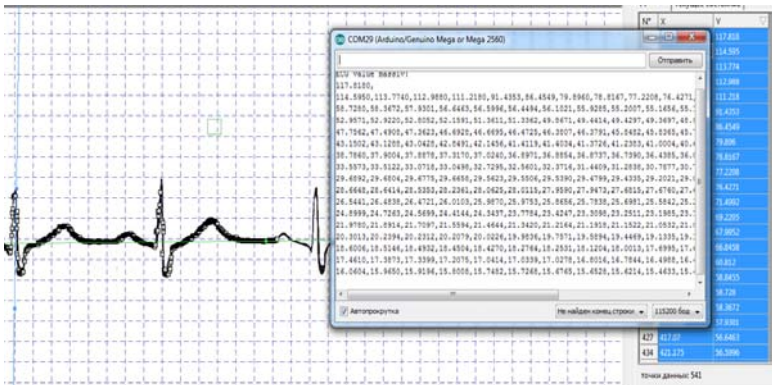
COM29 (Arduino/Genuino Mega or Mega 2560)

Отправить

ECG value massiv:
117.0180,
114.5950,113.7740,112.9880,111.2180,91.4353,86.4549,79.8960,78.8167,77.2208,76.4271,
58.7280,55.5672,57.9301,56.4463,56.5996,56.4494,56.1021,55.9285,55.2007,55.1656,55.
52.9571,52.9220,52.0052,52.1591,51.3611,51.3362,49.0671,49.4414,49.4297,49.3697,48.
47.7562,47.4908,47.3623,46.6920,46.6695,46.4725,46.3507,46.3791,45.0452,45.0265,43.
43.1502,43.1288,43.0425,42.0491,42.1456,41.4119,41.4024,41.3726,41.2353,41.0004,40.
38.7860,37.9004,37.8878,37.3170,37.0240,36.8971,36.8854,36.8737,36.7390,36.4385,36.
33.5973,33.5122,33.0718,33.0498,32.7295,32.5601,32.3716,31.4409,31.2838,30.7877,30.
29.6892,29.6004,29.4775,29.4498,29.5623,29.5506,29.5390,29.4799,29.4395,29.2021,29.
28.6648,28.6414,28.5353,28.2361,28.0625,28.0115,27.9590,27.9473,27.6815,27.6760,27.
26.5441,26.4838,26.4721,26.0103,25.9870,25.9753,25.8656,25.7838,25.6981,25.5842,25.
24.5999,24.7263,24.5699,24.4144,24.5437,23.7784,23.4247,23.3098,23.2511,23.1965,23.
21.9780,21.8914,21.7097,21.5594,21.4644,21.3420,21.2164,21.1918,21.1622,21.0532,21.
20.5813,20.2394,20.2312,20.2079,20.0226,19.9626,19.7571,19.5894,19.4469,19.3335,19.
18.6006,18.5604,18.4932,18.4504,18.4270,18.2764,18.2531,18.1204,18.0013,17.8995,17.
17.4610,17.3873,17.3399,17.2075,17.0414,17.0339,17.0278,16.8016,16.7844,16.4988,16.
16.0604,15.9650,15.9194,15.8008,15.7452,15.7265,15.6765,15.6528,15.6214,15.4633,15.

Автопрокрутка
Не найден конец строки
115200 бод

N°
X
Y
117.818
114.595
113.774
112.988
111.218
91.4353
86.4549
79.896
78.8167
77.2208
76.4271
71.4092
69.2205
67.9852
66.8458
60.812
58.8455
58.728
58.3672
57.9301
427
417.07
56.4463
434
421.273
56.5996

точки данных: 541